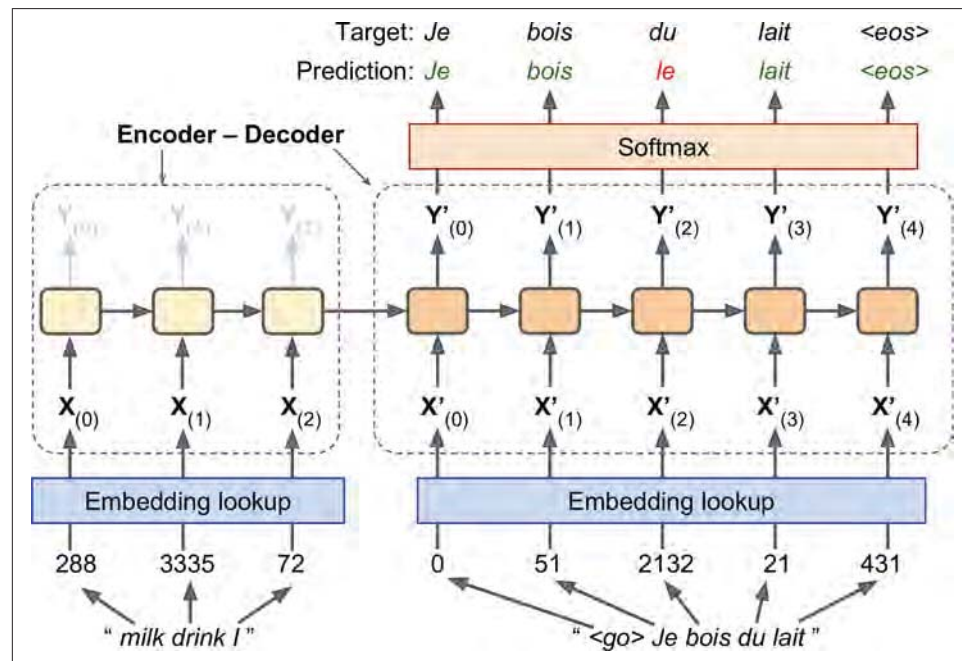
Target: Je bois du lait <eos>

Prediction: Je bois le lait <eos>

Encoder – Decoder

Softmax

$Y_{(0)}$ $Y_{(1)}$ $Y_{(2)}$

$Y'_{(0)}$ $Y'_{(1)}$ $Y'_{(2)}$ $Y'_{(3)}$ $Y'_{(4)}$

$X_{(0)}$ $X_{(1)}$ $X_{(2)}$

$X'_{(0)}$ $X'_{(1)}$ $X'_{(2)}$ $X'_{(3)}$ $X'_{(4)}$

Embedding lookup

Embedding lookup

288 3335 72

0 51 2132 21 431

" milk drink I "

" <go> Je bois du lait "